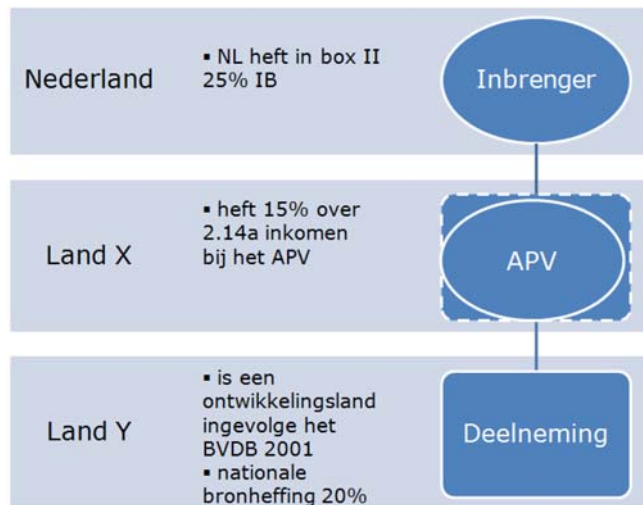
Nederland

▪ NL heft in box II 25% IB

Inbrenger

Land X

▪ heft 15% over 2.14a inkomen bij het APV

APV

Land Y

▪ is een ontwikkelingsland ingevolge het BVDB 2001
▪ nationale bronheffing 20%

Deelneming